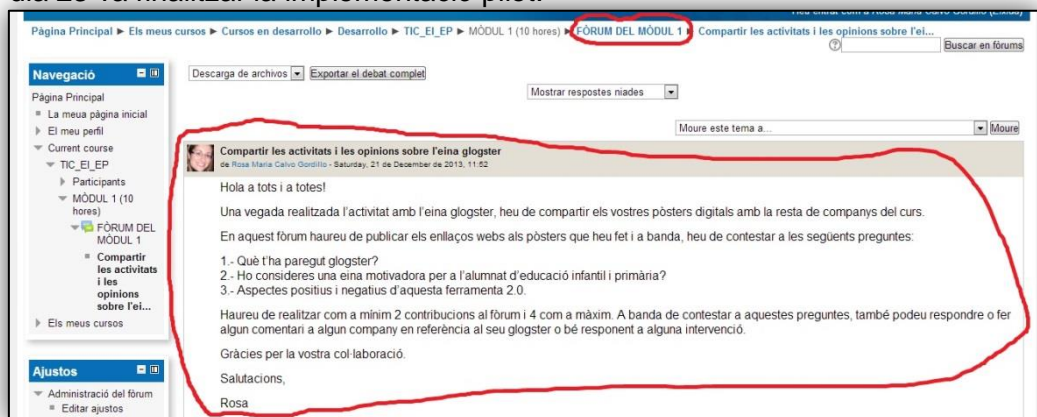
dia 23 va finalitzar la implementació pilot.

Heu entrat com a Rosa Maria Calvo Gordillo (Eixida)

Pàgina Principal ► Els meus cursos ► Cursos en desarrollo ► Desarrollo ► TIC_EI_EP ► MÒDUL 1 (10 hores) ► FÒRUM DEL MÒDUL 1 ► Compartir les activitats i les opinions sobre l'ei...

Buscar en fòrums

Navegació

Pàgina Principal
La meua pàgina inicial
El meu perfil
Current course
TIC_EI_EP
Participants
MÒDUL 1 (10 hores)
FÒRUM DEL MÒDUL 1
Compartir les activitats i les opinions sobre l'ei...
Els meus cursos

Ajustos

Administració del fòrum
Editar ajustos

Descarga de archivos | Exportar el debat complet

Mostrar respostes niades

Moure este tema a... | Moure

Compartir les activitats i les opinions sobre l'eina glogster
de Rosa Maria Calvo Gordillo - Saturday, 21 de December de 2013, 11:52

Hola a tots i a totes!

Una vegada realitzada l'activitat amb l'eina glogster, heu de compartir els vostres pòsters digitals amb la resta de companys del curs.

En aquest fòrum haureu de publicar els enllaços webs als pòsters que heu fet i a banda, heu de contestar a les següents preguntes:

1.- Què t'ha paregut glogster?
2.- Ho consideres una eina motivadora per a l'alumnat d'educació infantil i primària?
3.- Aspectes positius i negatius d'aquesta ferramenta 2.0.

Haureu de realitzar com a mínim 2 contribucions al fòrum i 4 com a màxim. A banda de contestar a aquestes preguntes, també podeu respondre o fer algun comentari a algun company en referència al seu glogster o bé responent a alguna intervenció.

Gràcies per la vostra col·laboració.

Salutacions,

Rosa